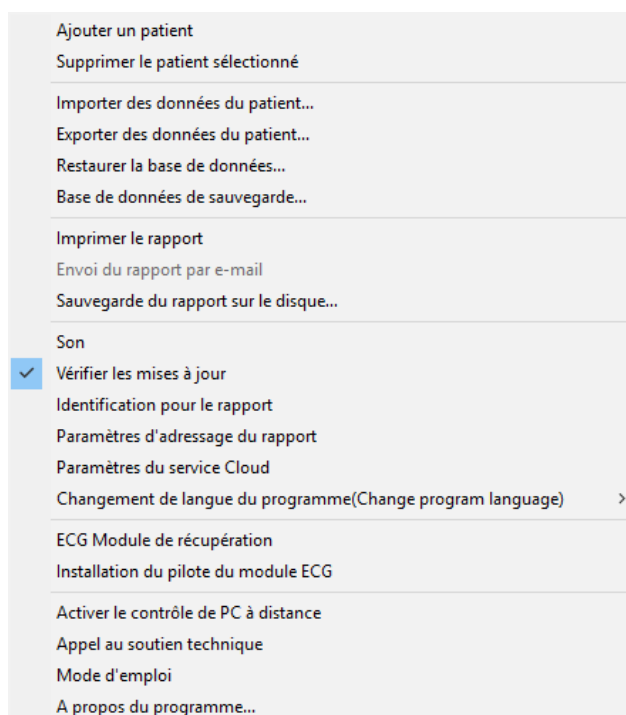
Ajouter un patient
Supprimer le patient sélectionné

Importer des données du patient...
Exporter des données du patient...
Restaurer la base de données...
Base de données de sauvegarde...

Imprimer le rapport
Envoi du rapport par e-mail
Sauvegarde du rapport sur le disque...

Son
✓ Vérifier les mises à jour
Identification pour le rapport
Paramètres d'adressage du rapport
Paramètres du service Cloud
Changement de langue du programme(Change program language) >

ECG Module de récupération
Installation du pilote du module ECG

Activer le contrôle de PC à distance
Appel au soutien technique
Mode d'emploi
A propos du programme...